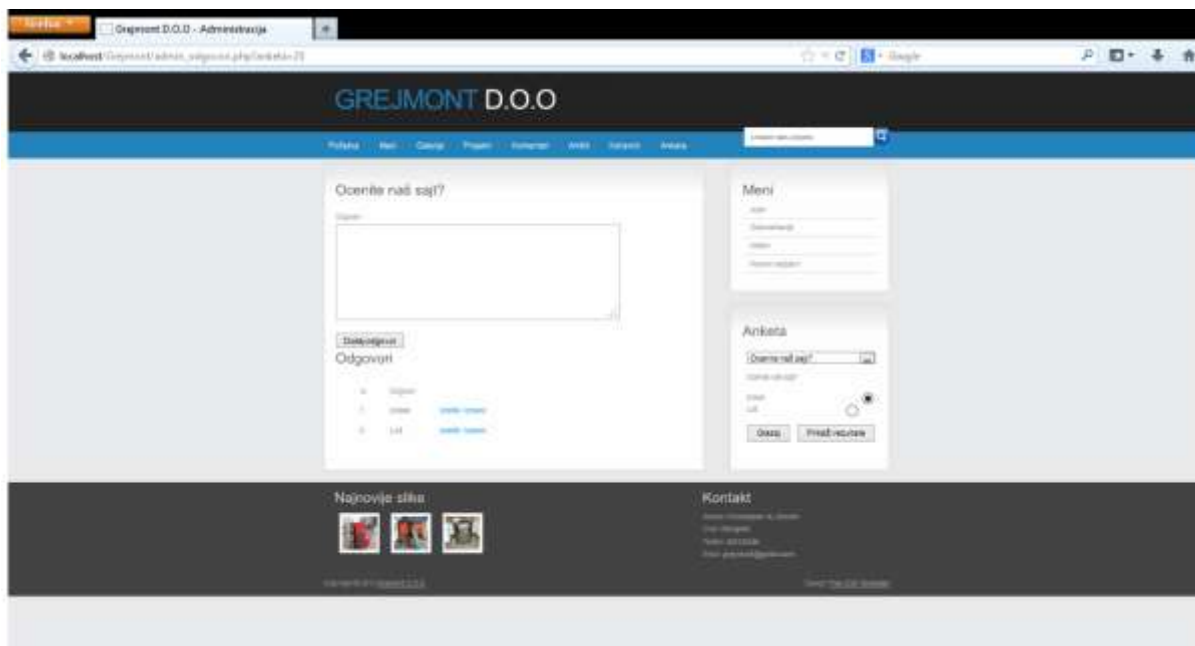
Firefox
Grejmont D.O.O - Administracija
localhost/Grejmont/admin_odgovori.php?anketa=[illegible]
Google

GREJMONT D.O.O

Početna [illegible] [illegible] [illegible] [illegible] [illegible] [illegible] Anketa

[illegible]

Ocenite naš sajt?

Odgovor:

Dodaj odgovor

Odgovori

| # | Odgovor | |
|---|---|---|
| 1 | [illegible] | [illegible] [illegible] |
| 2 | Loš | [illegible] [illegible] |

Meni
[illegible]
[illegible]
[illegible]
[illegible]

Anketa
Ocenite naš sajt?
Ocenite naš sajt
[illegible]
Loš
Glasaj Prikaži rezultate

Najnovije slike

Kontakt
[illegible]
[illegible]
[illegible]
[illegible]

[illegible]
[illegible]